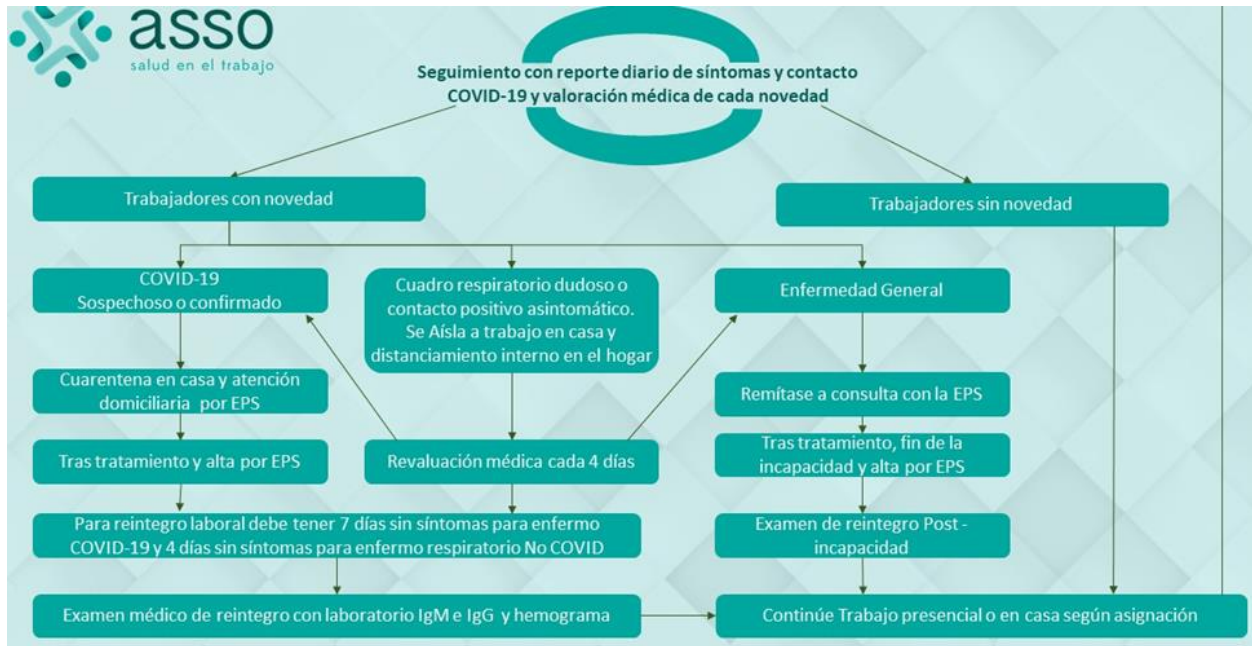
asso
salud en el trabajo

Seguimiento con reporte diario de síntomas y contacto COVID-19 y valoración médica de cada novedad

Trabajadores con novedad

Trabajadores sin novedad

COVID-19
Sospechoso o confirmado

Cuadro respiratorio dudoso o contacto positivo asintomático. Se Aísla a trabajo en casa y distanciamiento interno en el hogar

Enfermedad General

Cuarentena en casa y atención domiciliaria por EPS

Remítase a consulta con la EPS

Tras tratamiento y alta por EPS

Revaluación médica cada 4 días

Tras tratamiento, fin de la incapacidad y alta por EPS

Para reintegro laboral debe tener 7 días sin síntomas para enfermo COVID-19 y 4 días sin síntomas para enfermo respiratorio No COVID

Examen de reintegro Post - incapacidad

Examen médico de reintegro con laboratorio IgM e IgG y hemograma

Continúe Trabajo presencial o en casa según asignación